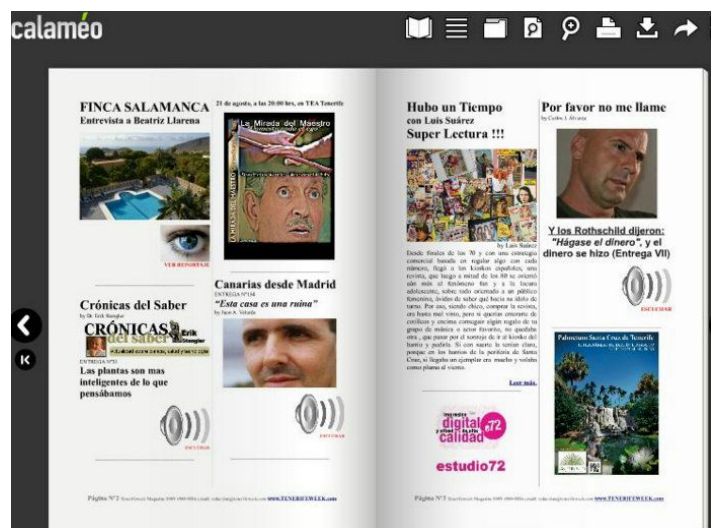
calaméo

FINCA SALAMANCA
Entrevista a Beatriz Llarena

VER REPORTAJE

21 de agosto, a las 20:00 hrs, en TEA Tenerife

La Mirada del Maestro

Crónicas del Saber
by Dr. Erik Stengler

CRÓNICAS del saber Erik Stengler

ENTREGA Nº35
Las plantas son más inteligentes de lo que pensábamos

ESCUCHAR

Canarias desde Madrid
ENTREGA Nº104
"Esta casa es una ruina"
by Juan A. Velarde

ESCUCHAR

Página Nº2

Hubo un Tiempo
con Luis Suárez
Super Lectura !!!

by Luis Suárez

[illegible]

Leer más

digital calidad 72
estudio72

Por favor no me llame
by Carlos J. Álvarez

Y los Rothschild dijeron: "Hágase el dinero", y el dinero se hizo (Entrega VII)

ESCUCHAR

Página Nº3 www.TENERIFEWEEK.com